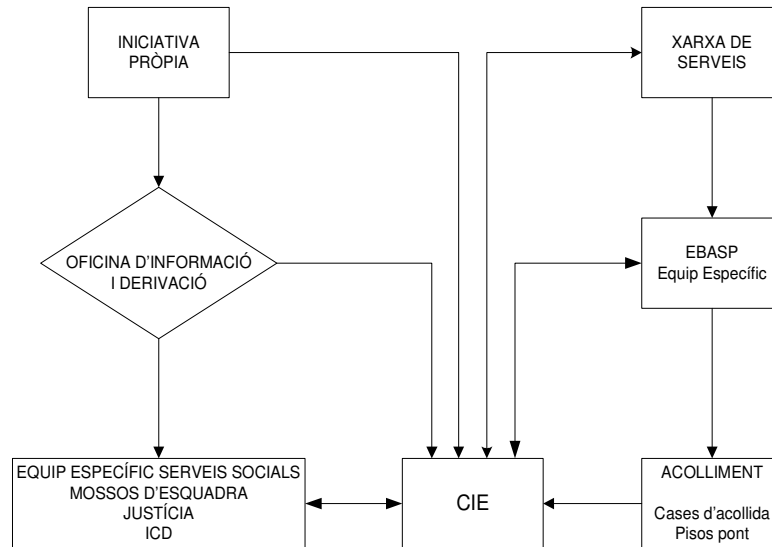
INICIATIVA PRÒPIA

XARXA DE SERVEIS

OFICINA D'INFORMACIÓ I DERIVACIÓ

EBASP
Equip Específic

EQUIP ESPECÍFIC SERVEIS SOCIALS
MOSSOS D'ESQUADRA
JUSTÍCIA
ICD

CIE

ACOLLIMENT

Cases d'acollida
Pisos pont